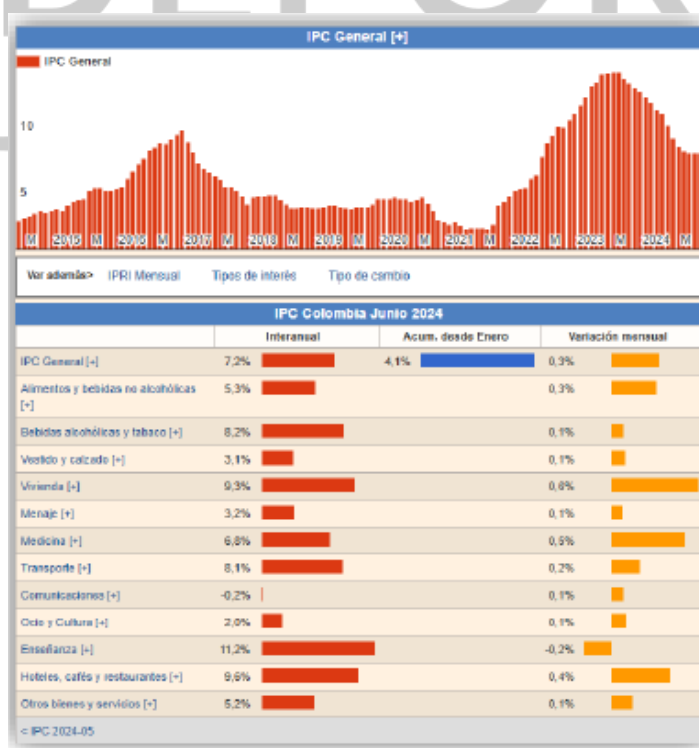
IPC General [+]

IPC General

10

5

M 2015 M 2016 M 2017 M 2018 M 2019 M 2020 M 2021 M 2022 M 2023 M 2024 M

Ver además> IPRI Mensual Tipos de interés Tipo de cambio

IPC Colombia Junio 2024

| | Interanual | Acum. desde Enero | Variación mensual |
|---|---|---|---|
| IPC General [+] | 7,2% | 4,1% | 0,3% |
| Alimentos y bebidas no alcohólicas [+] | 5,3% | | 0,3% |
| Bebidas alcohólicas y tabaco [+] | 8,2% | | 0,1% |
| Vestido y calzado [+] | 3,1% | | 0,1% |
| Vivienda [+] | 9,3% | | 0,6% |
| Menaje [+] | 3,2% | | 0,1% |
| Medicina [+] | 6,8% | | 0,5% |
| Transporte [+] | 8,1% | | 0,2% |
| Comunicaciones [+] | -0,2% | | 0,1% |
| Ocio y Cultura [+] | 2,0% | | 0,1% |
| Enseñanza [+] | 11,2% | | -0,2% |
| Hoteles, cafés y restaurantes [+] | 9,6% | | 0,4% |
| Otros bienes y servicios [+] | 5,2% | | 0,1% |

< IPC 2024-05